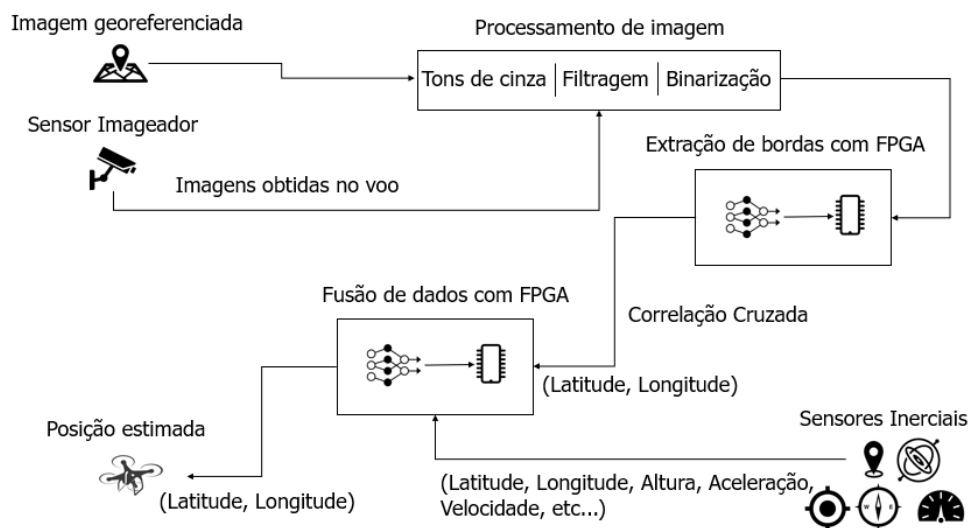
Imagem georeferenciada

Processamento de imagem

Tons de cinza | Filtragem | Binarização

Sensor Imageador

Extração de bordas com FPGA

Imagens obtidas no voo

Fusão de dados com FPGA

Correlação Cruzada

(Latitude, Longitude)

Posição estimada

Sensores Inerciais

(Latitude, Longitude)

(Latitude, Longitude, Altura, Aceleração, Velocidade, etc...)